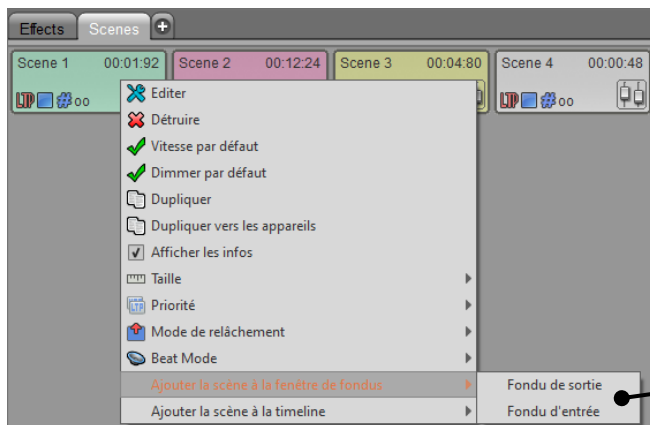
Effects Scenes +

Scene 1 00:01:92
LTP 00

Scene 2 00:12:24

Scene 3 00:04:80

Scene 4 00:00:48
LTP 00

Editer
Détruire
Vitesse par défaut
Dimmer par défaut
Dupliquer
Dupliquer vers les appareils
Afficher les infos
Taille
Priorité
Mode de relâchement
Beat Mode
Ajouter la scène à la fenêtre de fondus
Ajouter la scène à la timeline

Fondu de sortie
Fondu d'entrée